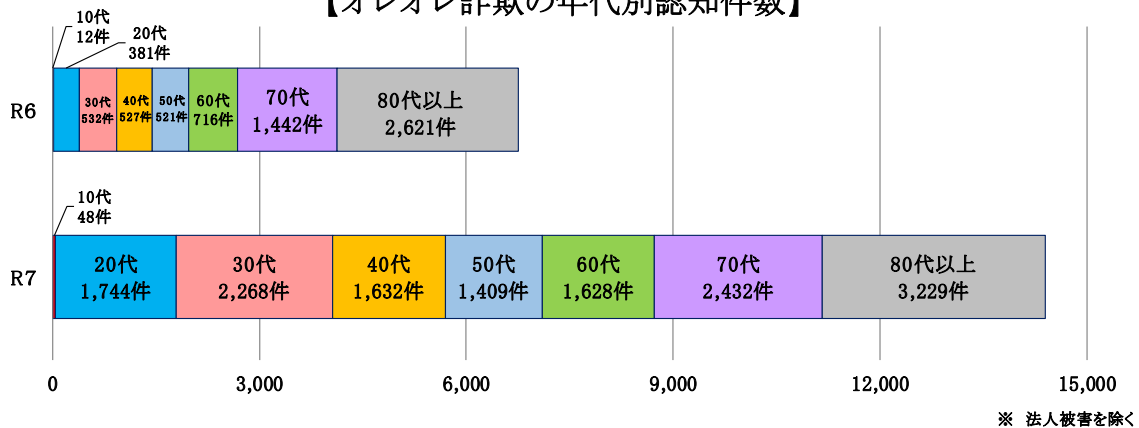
【オレオレ詐欺の年代別認知件数】

10代 12件
20代 381件
R6
30代 532件
40代 527件
50代 521件
60代 716件
70代 1,442件
80代以上 2,621件

10代 48件
R7
20代 1,744件
30代 2,268件
40代 1,632件
50代 1,409件
60代 1,628件
70代 2,432件
80代以上 3,229件

0
3,000
6,000
9,000
12,000
15,000

※ 法人被害を除く